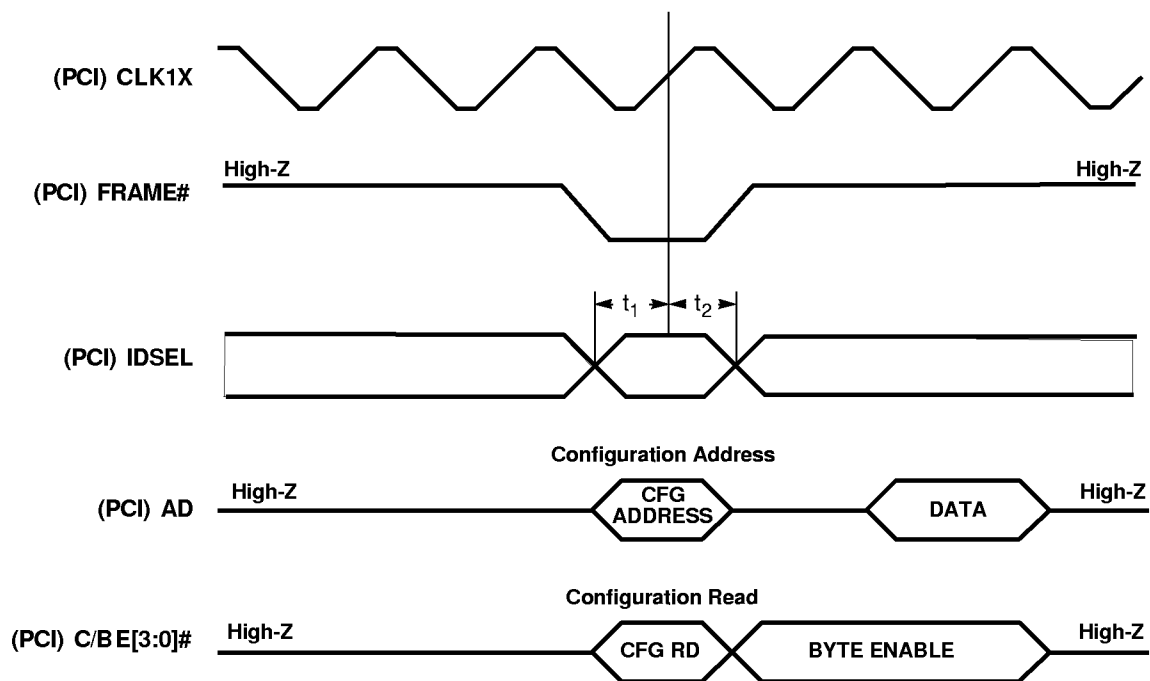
(PCI) CLK1X

High-Z

(PCI) FRAME#

High-Z

$t_1$ $t_2$

(PCI) IDSEL

Configuration Address

(PCI) AD

High-Z

CFG ADDRESS

DATA

High-Z

Configuration Read

(PCI) C/BE[3:0]#

High-Z

CFG RD

BYTE ENABLE

High-Z